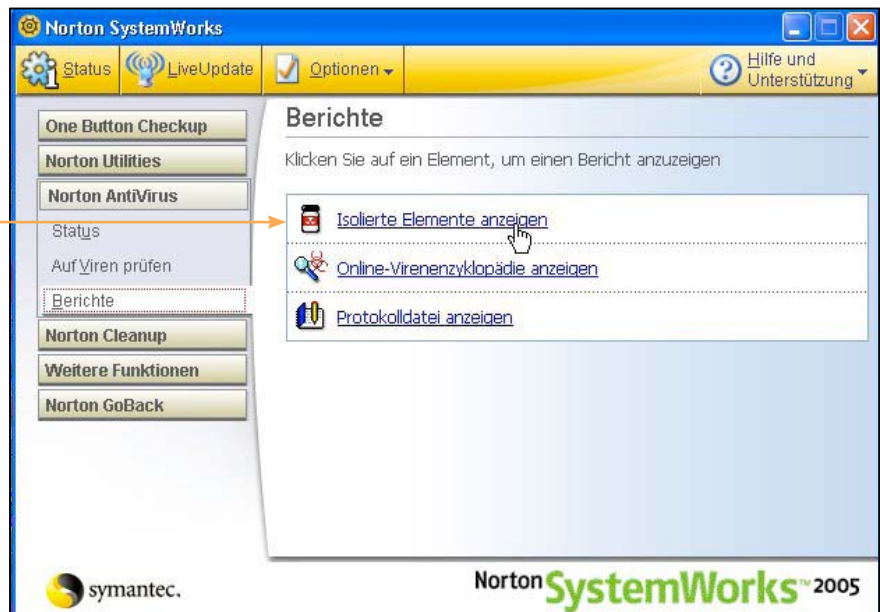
Norton SystemWorks

Status LiveUpdate Optionen Hilfe und Unterstützung

One Button Checkup
Norton Utilities
Norton AntiVirus
Status
Auf Viren prüfen
Berichte
Norton Cleanup
Weitere Funktionen
Norton GoBack

Berichte

Klicken Sie auf ein Element, um einen Bericht anzuzeigen

Isolierte Elemente anzeigen

Online-Virenenzyklopädie anzeigen

Protokolldatei anzeigen

symantec.

Norton SystemWorks™ 2005